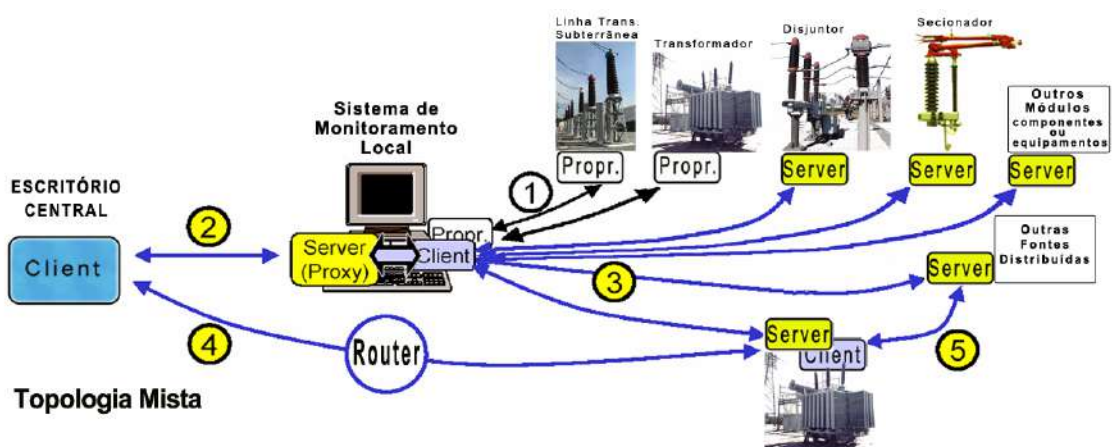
Linha Trans. Subterrânea

Transformador

Disjuntor

Secionador

Sistema de Monitoramento Local

Outros Módulos componentes ou equipamentos

Propr.

Propr.

Server

Server

Server

ESCRITÓRIO CENTRAL

1

2

Propr.

Client

Server (Proxy)

Client

Outras Fontes Distribuídas

3

Server

4

Router

Server

Client

5

Topologia Mista